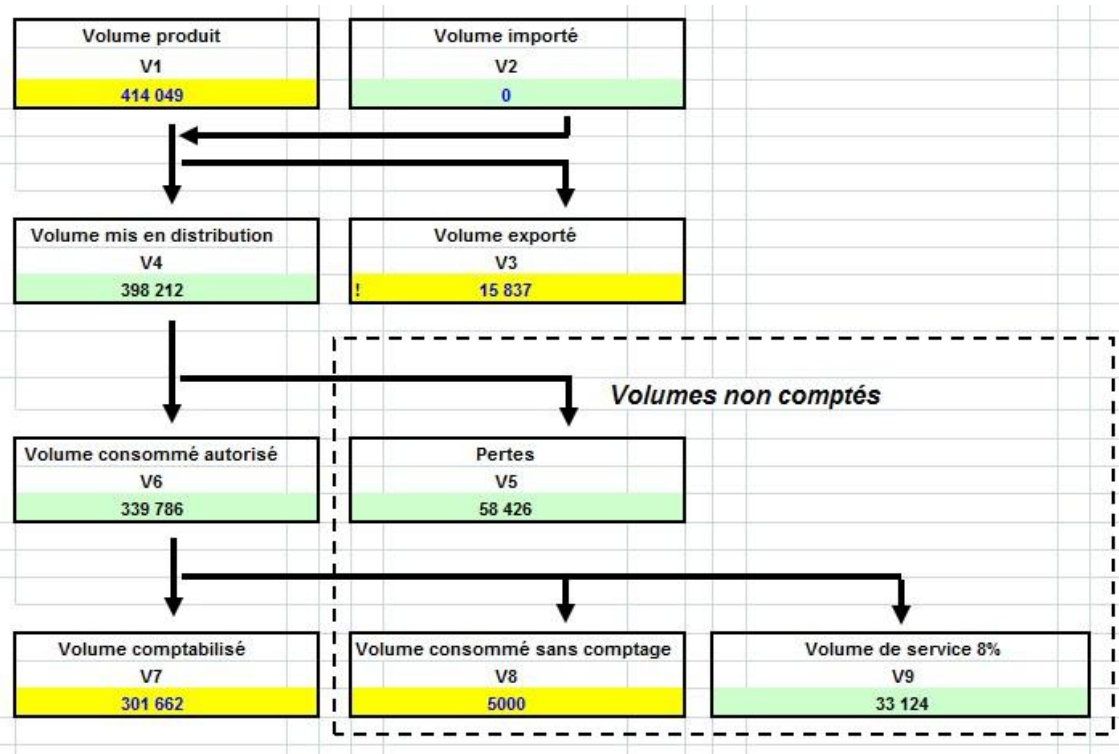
Volume produit
V1
414 049

Volume importé
V2
0

Volume mis en distribution
V4
398 212

Volume exporté
V3
!
15 837

Volumes non comptés

Volume consommé autorisé
V6
339 786

Pertes
V5
58 426

Volume comptabilisé
V7
301 662

Volume consommé sans comptage
V8
5000

Volume de service 8%
V9
33 124